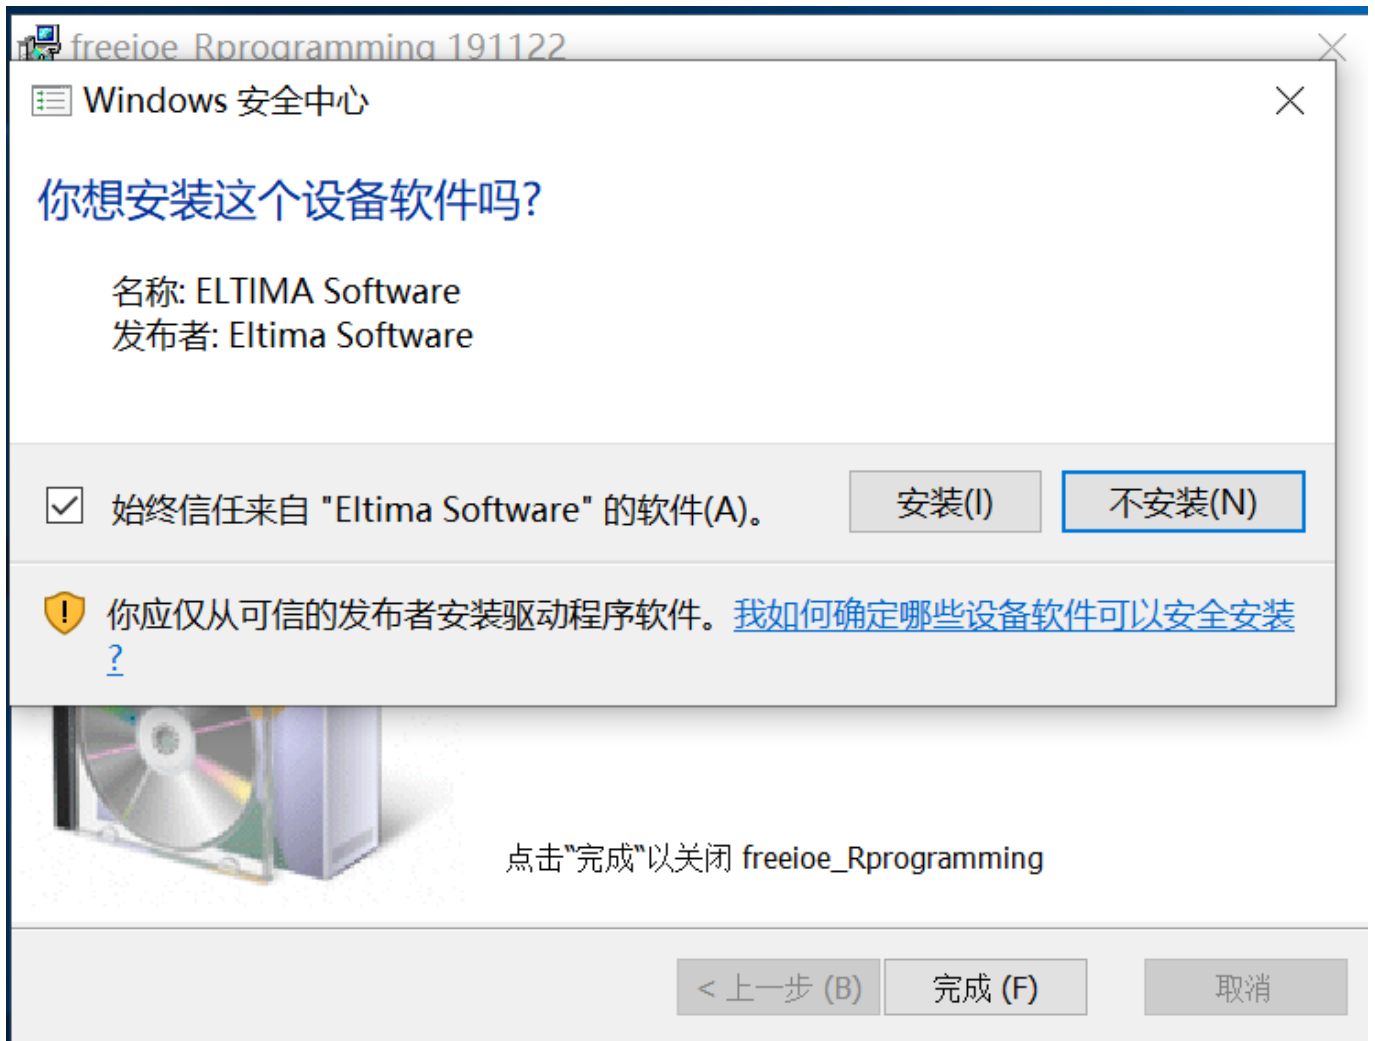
freeioe Rprogramming 191122

Windows 安全中心

你想安装这个设备软件吗?

名称: ELTIMA Software
发布者: Eltima Software

始终信任来自 "Eltima Software" 的软件(A)。

安装(I)

不安装(N)

你应仅从可信的发布者安装驱动程序软件。我如何确定哪些设备软件可以安全安装?

点击"完成"以关闭 freeioe_Rprogramming

< 上一步 (B)

完成 (F)

取消